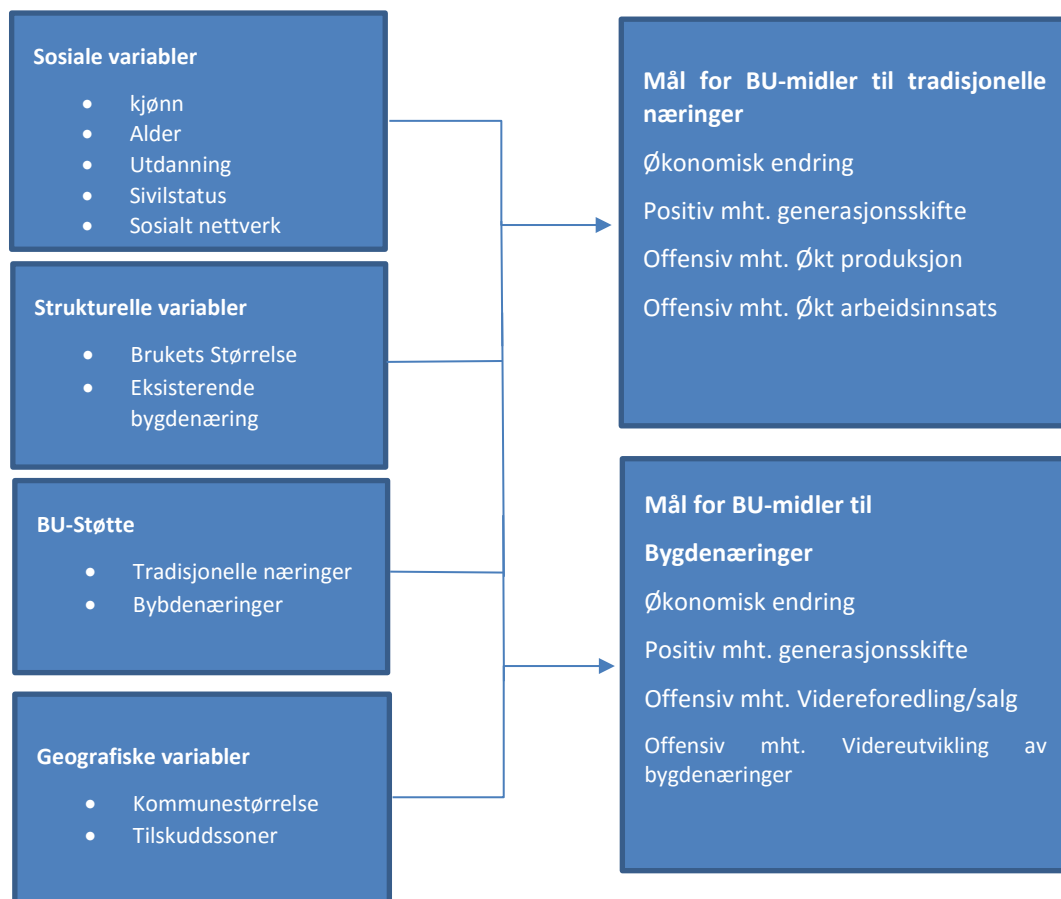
Sosiale variabler

- kjønn
- Alder
- Utdanning
- Sivilstatus
- Sosialt nettverk

Strukturelle variabler

- Brukets Størrelse
- Eksisterende bygdenæring

BU-Støtte

- Tradisjonelle næringer
- Bybdenæringer

Geografiske variabler

- Kommunestørrelse
- Tilskuddssoner

Mål for BU-midler til tradisjonelle næringer

Økonomisk endring

Positiv mht. generasjonsskifte

Offensiv mht. Økt produksjon

Offensiv mht. Økt arbeidsinnsats

Mål for BU-midler til

Bygdenæringer

Økonomisk endring

Positiv mht. generasjonsskifte

Offensiv mht. Videreforedling/salg

Offensiv mht. Videreutvikling av bygdenæringer